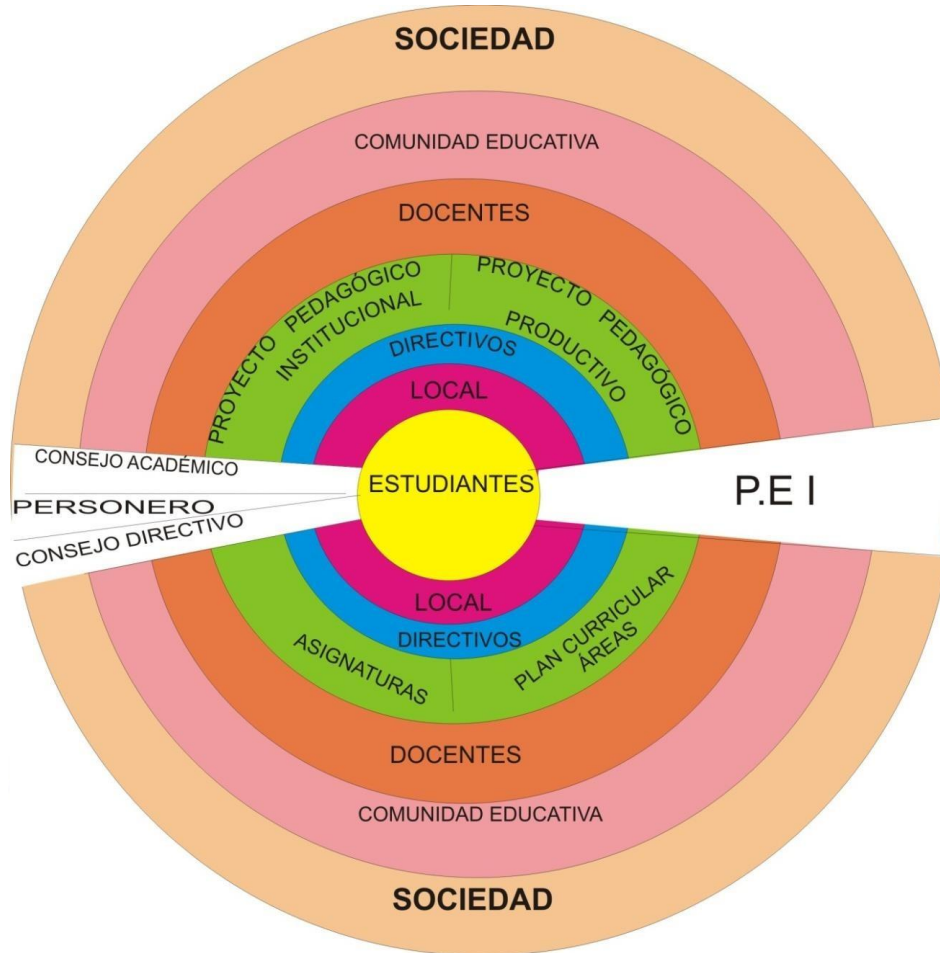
SOCIEDAD

COMUNIDAD EDUCATIVA

DOCENTES

PROYECTO PEDAGÓGICO INSTITUCIONAL

PROYECTO PEDAGÓGICO PRODUCTIVO

DIRECTIVOS

LOCAL

CONSEJO ACADÉMICO

PERSONERO

CONSEJO DIRECTIVO

ESTUDIANTES

P.E I

LOCAL

DIRECTIVOS

ASIGNATURAS

PLAN CURRICULAR ÁREAS

DOCENTES

COMUNIDAD EDUCATIVA

SOCIEDAD